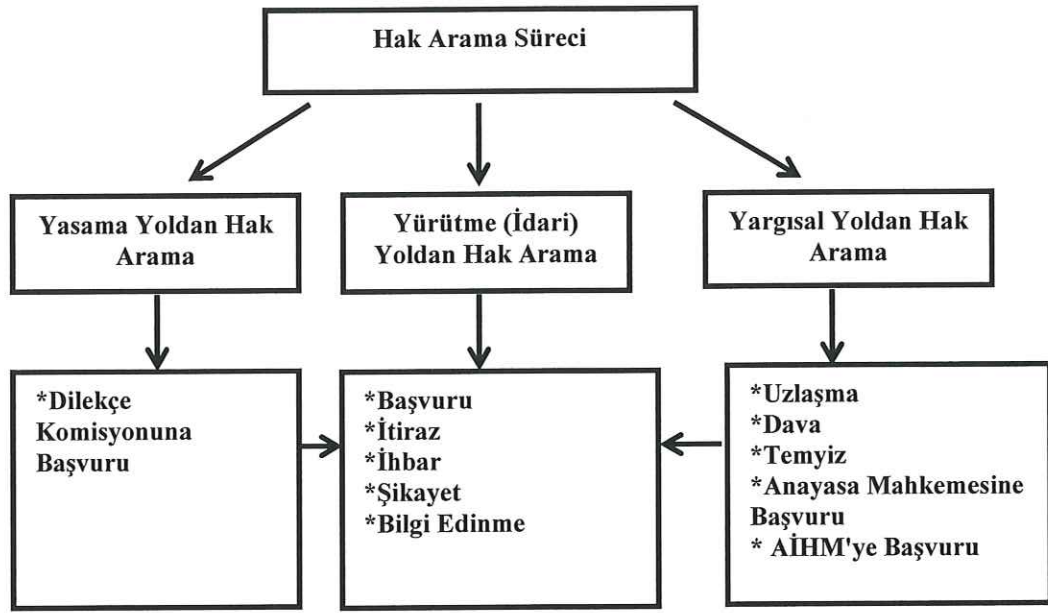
Hak Arama Süreci

Yasama Yoldan Hak Arama

Yürütme (İdari) Yoldan Hak Arama

Yargısal Yoldan Hak Arama

*Dilekçe Komisyonuna Başvuru

*Başvuru
*İtiraz
*İhbar
*Şikayet
*Bilgi Edinme

*Uzlaşma
*Dava
*Temyiz
*Anayasa Mahkemesine Başvuru
* AİHM'ye Başvuru